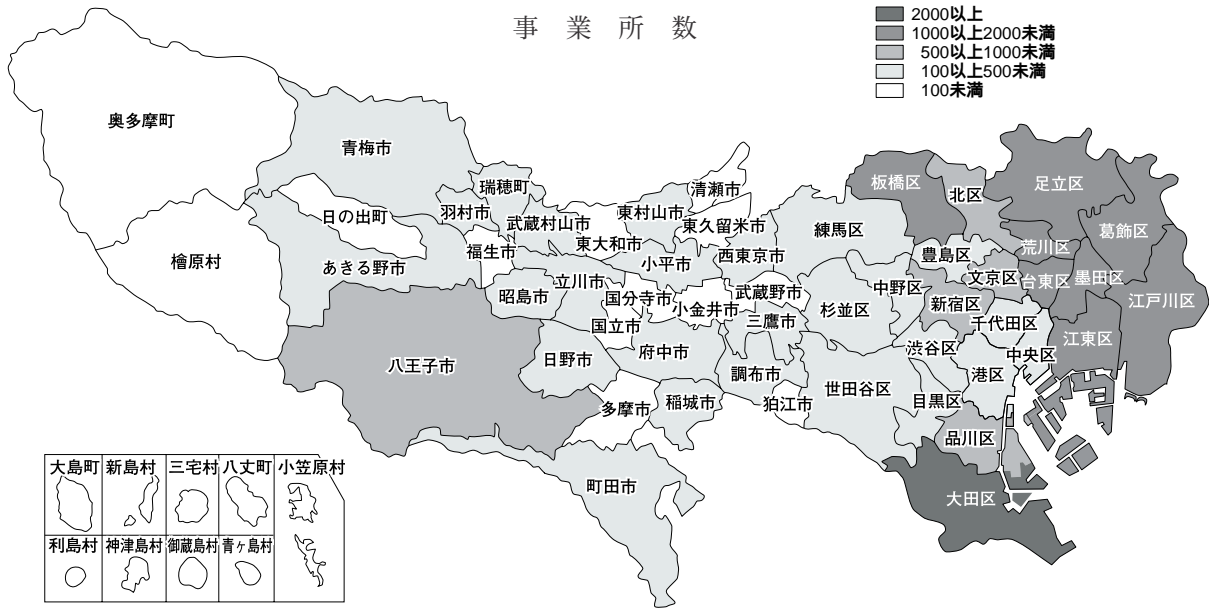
事業所数

2000以上
1000以上2000未満
500以上1000未満
100以上500未満
100未満

奥多摩町
青梅市
瑞穂町
清瀬市
羽村市
日の出町
武蔵村山市
東村山市
東久留米市
板橋区
北区
足立区
檜原村
あきる野市
福生市
東大和市
小平市
西東京市
練馬区
豊島区
荒川区
葛飾区
立川市
文京区
台東区
墨田区
昭島市
国分寺市
武蔵野市
中野区
新宿区
江戸川区
国立市
小金井市
三鷹市
杉並区
千代田区
江東区
八王子市
日野市
府中市
渋谷区
中央区
調布市
世田谷区
港区
多摩市
稲城市
狛江市
目黒区
品川区
大田区
町田市

大島町
新島村
三宅村
八丈町
小笠原村
利島村
神津島村
御蔵島村
青ヶ島村